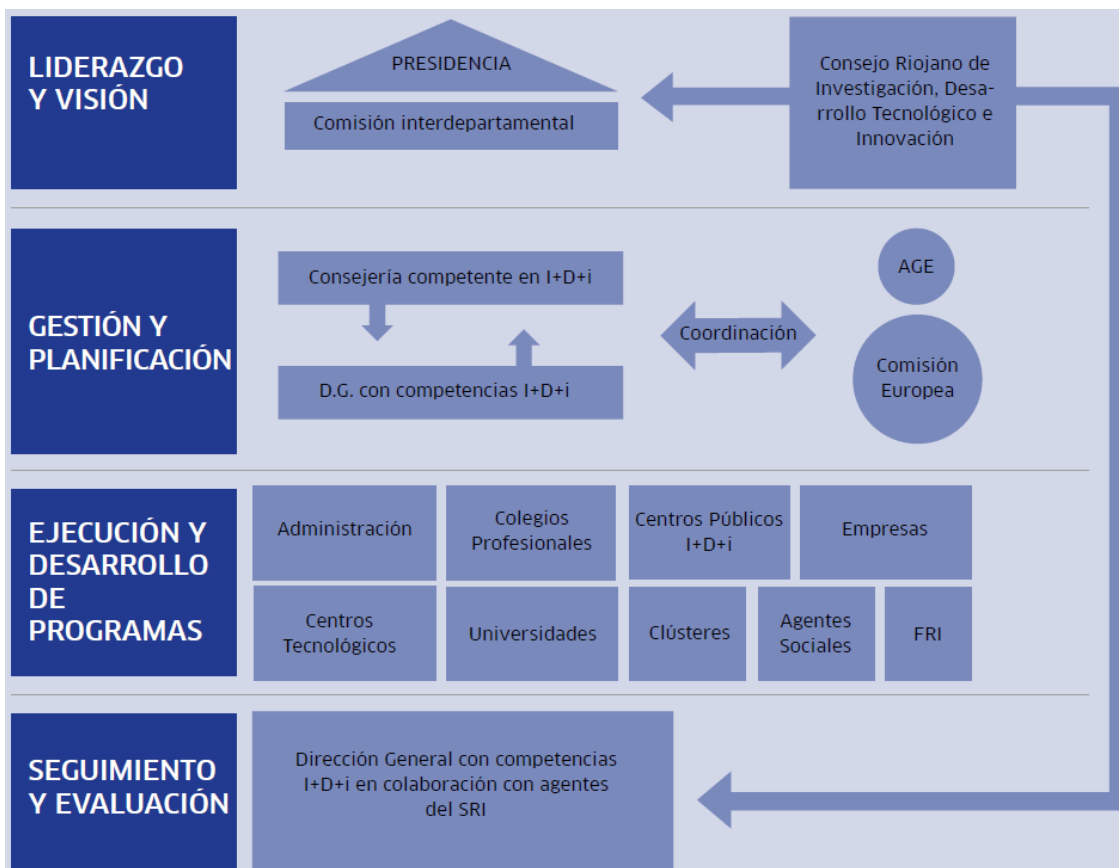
LIDERAZGO Y VISIÓN

PRESIDENCIA

Comisión interdepartamental

Consejo Riojano de Investigación, Desarrollo Tecnológico e Innovación

GESTIÓN Y PLANIFICACIÓN

Consejería competente en I+D+i

D.G. con competencias I+D+i

Coordinación

AGE

Comisión Europea

EJECUCIÓN Y DESARROLLO DE PROGRAMAS

Administración

Colegios Profesionales

Centros Públicos I+D+i

Empresas

Centros Tecnológicos

Universidades

Clústeres

Agentes Sociales

FRI

SEGUIMIENTO Y EVALUACIÓN

Dirección General con competencias I+D+i en colaboración con agentes del SRI